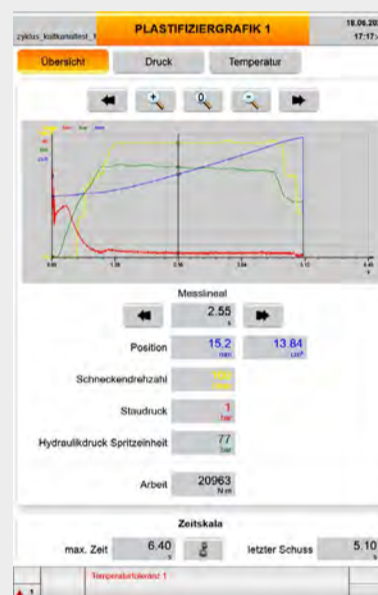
zyklus_kultkonstest_1

PLASTIFIZIERGRAFIK 1

18.06.20
17:17:

Übersicht

Druck

Temperatur

0

0.00

1.28

2.55

3.83

5.10

Messlineal

2.55
s

Position

15.2
mm

13.84
cm³

Schneckendrehzahl

Staudruck

1
bar

Hydraulikdruck Spritzeinheit

77
bar

Arbeit

20963
Nm

Zeitskala

max. Zeit

6.40
s

letzter Schuss

5.10

1

Temperaturtoleranz 1